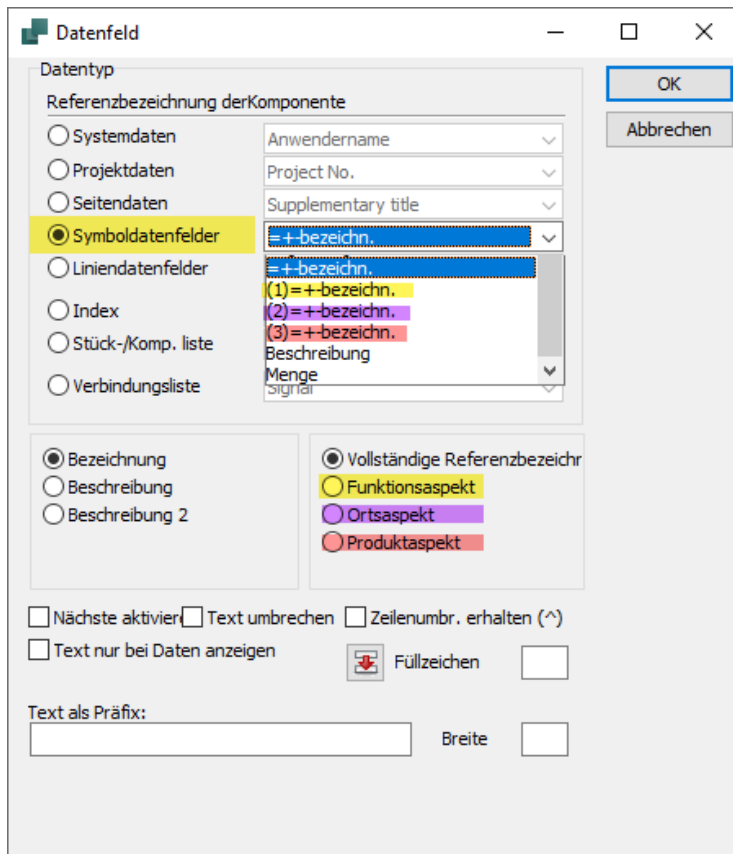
Datenfeld

Datentyp

Referenzbezeichnung derKomponente

Systemdaten
Anwendername

Projektdaten
Project No.

Seitendaten
Supplementary title

Symboldatenfelder
=+-bezeichn.

Liniendatenfelder

Index

Stück-/Komp. liste

Verbindungsliste
Signal

=+-bezeichn.
(1)=+-bezeichn.
(2)=+-bezeichn.
(3)=+-bezeichn.
Beschreibung
Menge

OK
Abbrechen

Bezeichnung
Beschreibung
Beschreibung 2

Vollständige Referenzbezeichr
Funktionsaspekt
Ortsaspekt
Produktaspekt

Nächste aktivier
Text umbrechen
Zeilenumbr. erhalten (^)
Text nur bei Daten anzeigen
Füllzeichen

Text als Präfix:
Breite